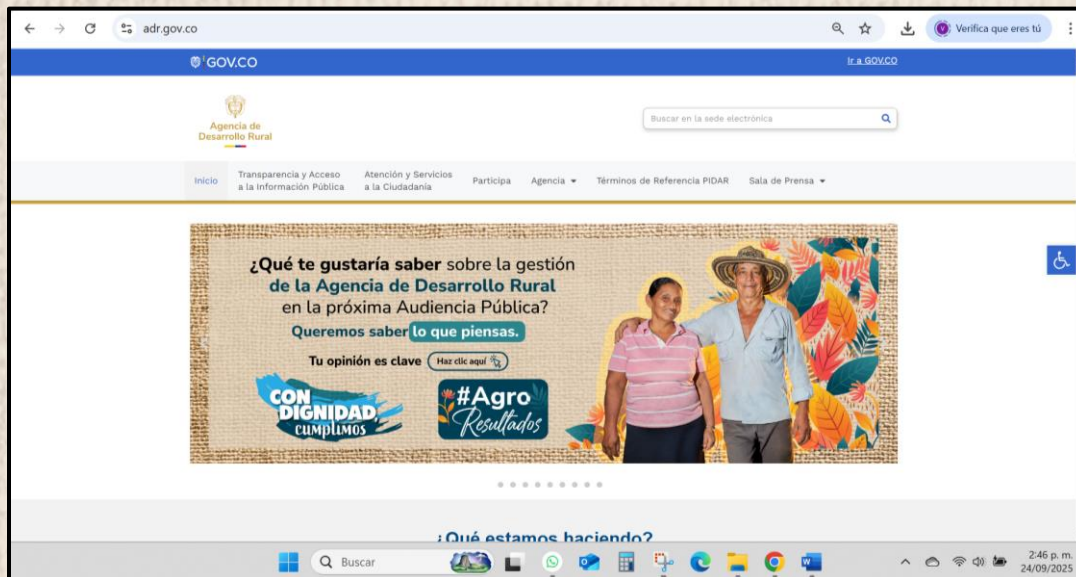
adr.gov.co

Verifica que eres tú

GOV.CO

Ir a GOV.CO

Agencia de Desarrollo Rural

Buscar en la sede electrónica

Inicio | Transparencia y Acceso a la Información Pública | Atención y Servicios a la Ciudadanía | Participa | Agencia | Términos de Referencia PIDAR | Sala de Prensa

¿Qué te gustaría saber sobre la gestión de la Agencia de Desarrollo Rural en la próxima Audiencia Pública?

Queremos saber lo que piensas.

Tu opinión es clave Haz clic aquí

CON DIGNIDAD cumplimos

#Agro Resultados

¿Qué estamos haciendo?

Buscar

2:46 p. m.
24/09/2025